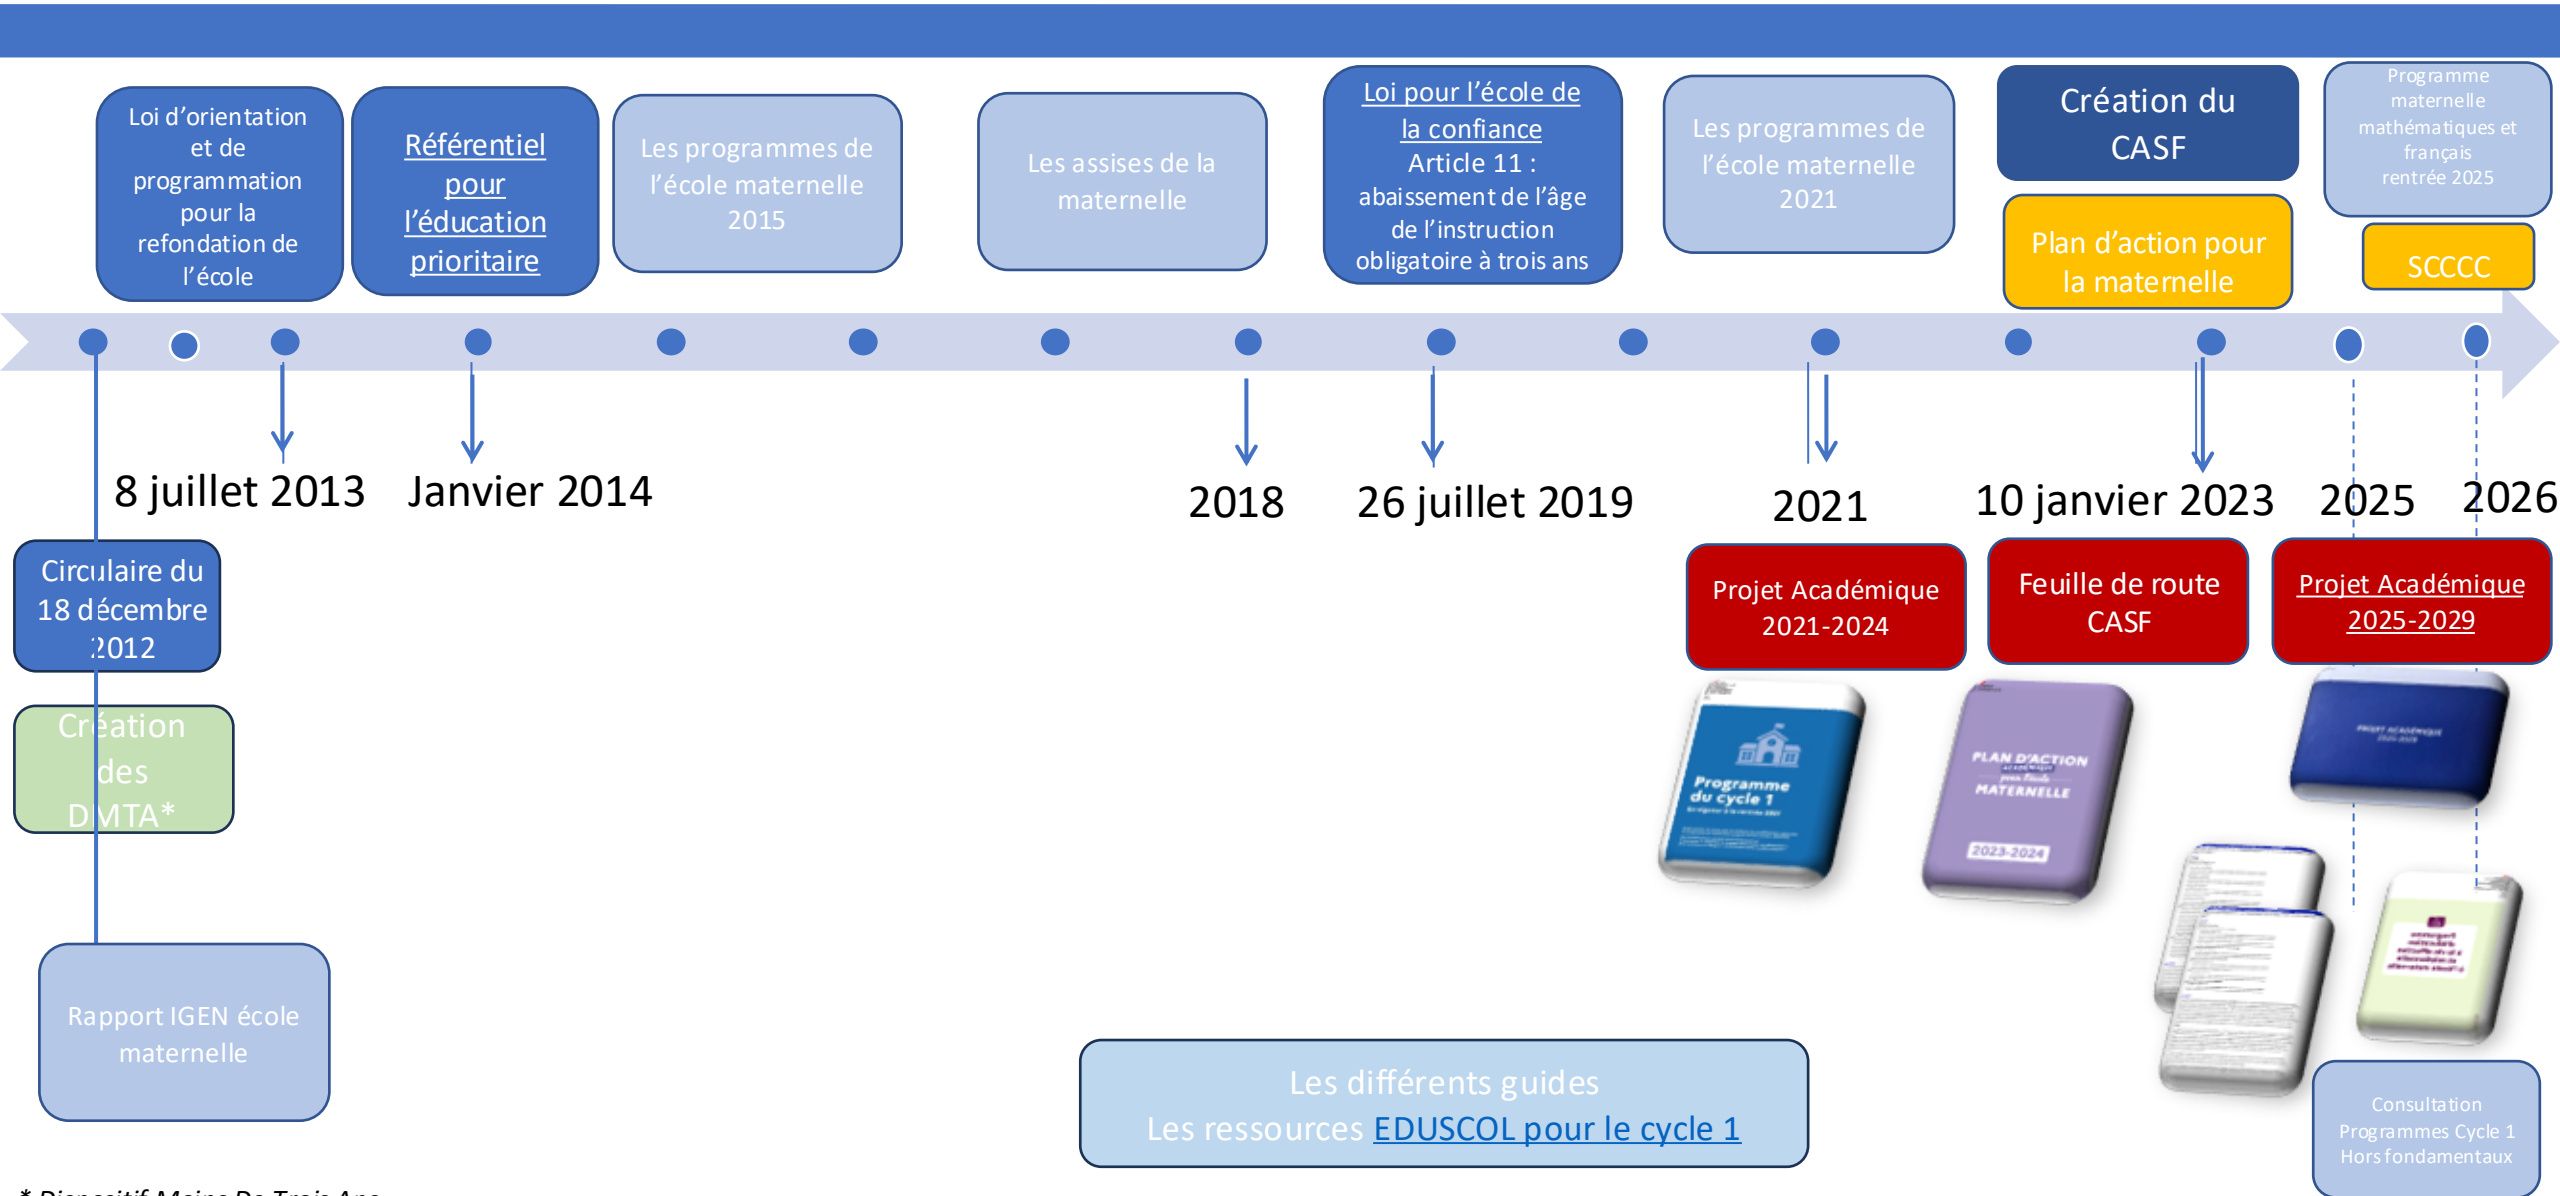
Loi d'orientation et de programmation pour la refondation de l'école

Référentiel pour l'éducation prioritaire

Les programmes de l'école maternelle 2015

Les assises de la maternelle

Loi pour l'école de la confiance
Article 11 : abaissement de l'âge de l'instruction obligatoire à trois ans

Les programmes de l'école maternelle 2021

Création du CASF

Plan d'action pour la maternelle

Programme maternelle mathématiques et français rentrée 2025

SCCCC

8 juillet 2013

Janvier 2014

2018

26 juillet 2019

2021

10 janvier 2023

2025

2026

Circulaire du 18 décembre 2012

Création des DMTA*

Rapport IGEN école maternelle

Projet Académique 2021-2024

Feuille de route CASF

Projet Académique 2025-2029

Programme du cycle 1

PLAN D'ACTION pour l'école MATERNELLE 2023-2024

Les différents guides
Les ressources EDUSCOL pour le cycle 1

Consultation Programmes Cycle 1 Hors fondamentaux

* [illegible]